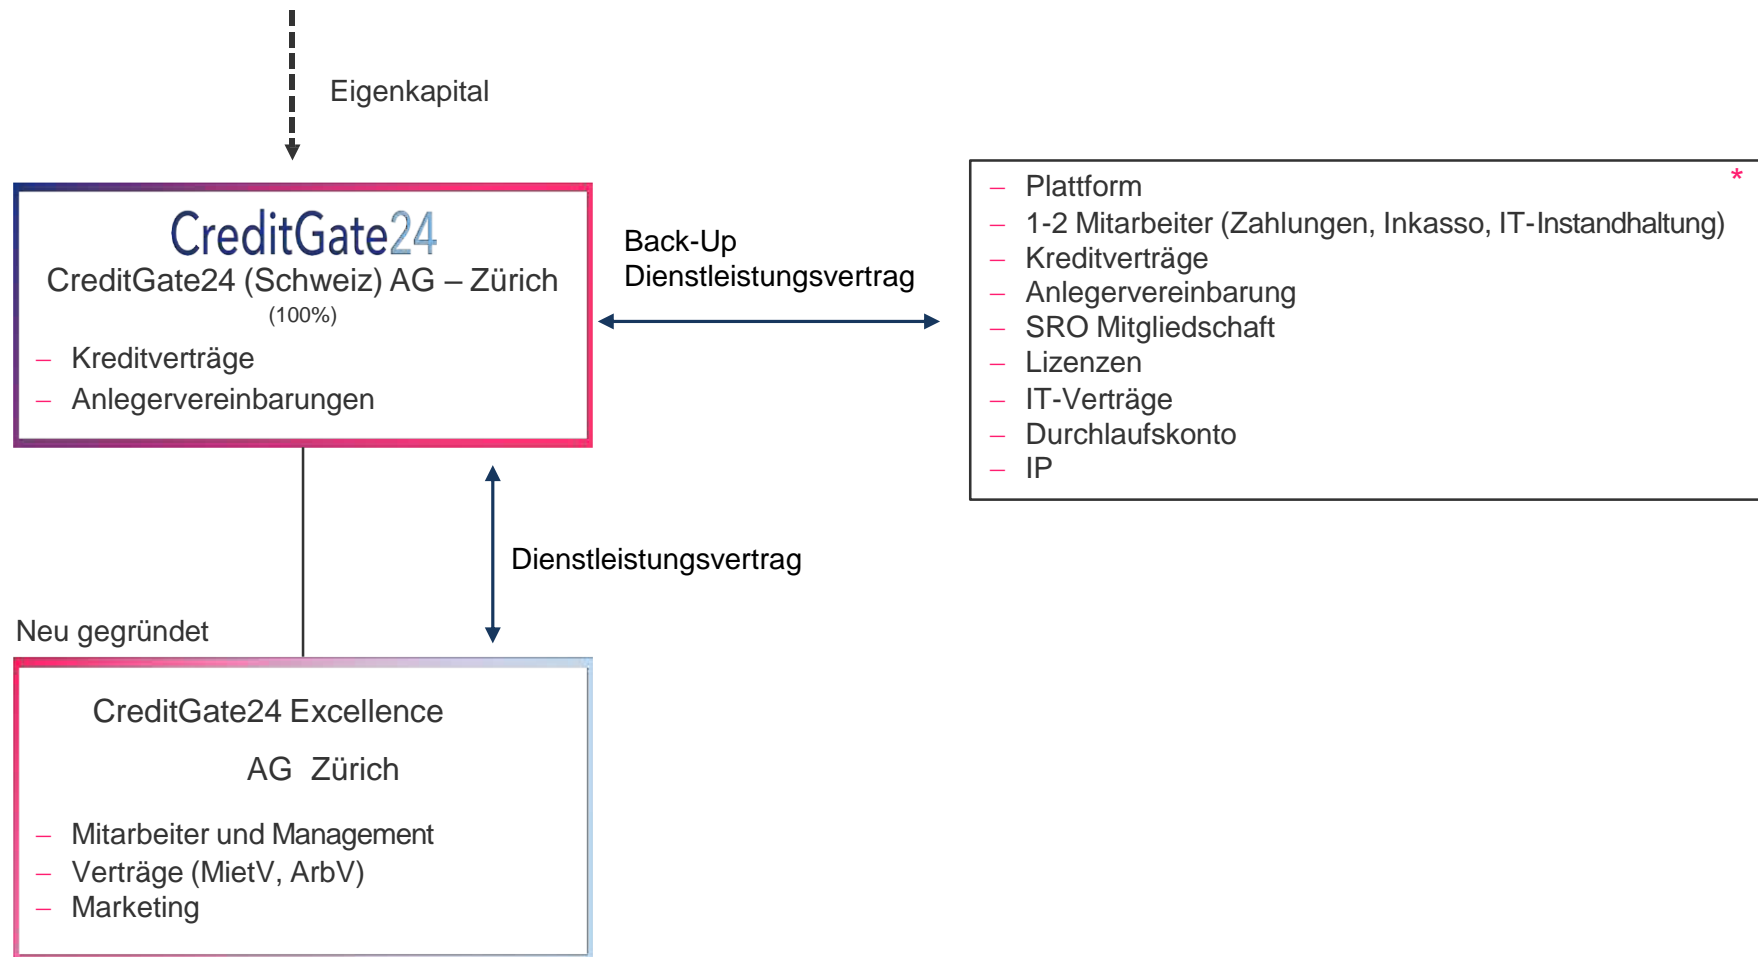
Eigenkapital

CreditGate24
CreditGate24 (Schweiz) AG – Zürich
(100%)
– Kreditverträge
– Anlegervereinbarungen

Back-Up
Dienstleistungsvertrag

*
– Plattform
– 1-2 Mitarbeiter (Zahlungen, Inkasso, IT-Instandhaltung)
– Kreditverträge
– Anlegervereinbarung
– SRO Mitgliedschaft
– Lizenzen
– IT-Verträge
– Durchlaufskonto
– IP

Dienstleistungsvertrag

Neu gegründet

CreditGate24 Excellence
AG Zürich
– Mitarbeiter und Management
– Verträge (MietV, ArbV)
– Marketing